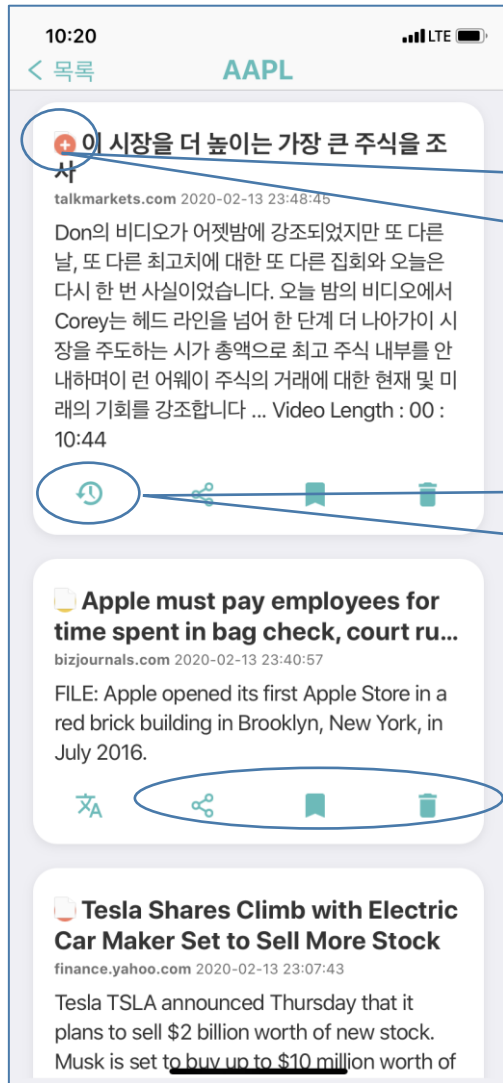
10:20

LTE

< 목록

AAPL

이 시장을 더 높이는 가장 큰 주식을 조사

talkmarkets.com 2020-02-13 23:48:45

Don의 비디오가 어젯밤에 강조되었지만 또 다른 날, 또 다른 최고치에 대한 또 다른 집회와 오늘은 다시 한 번 사실이었습니다. 오늘 밤의 비디오에서 Corey는 헤드 라인을 넘어 한 단계 더 나아가이 시장을 주도하는 시가 총액으로 최고 주식 내부를 안내하며이 런 어웨이 주식의 거래에 대한 현재 및 미래의 기회를 강조합니다 ... Video Length : 00 : 10:44

Apple must pay employees for time spent in bag check, court ru...

bizjournals.com 2020-02-13 23:40:57

FILE: Apple opened its first Apple Store in a red brick building in Brooklyn, New York, in July 2016.

Tesla Shares Climb with Electric Car Maker Set to Sell More Stock

finance.yahoo.com 2020-02-13 23:07:43

Tesla TSLA announced Thursday that it plans to sell $2 billion worth of new stock. Musk is set to buy up to $10 million worth of